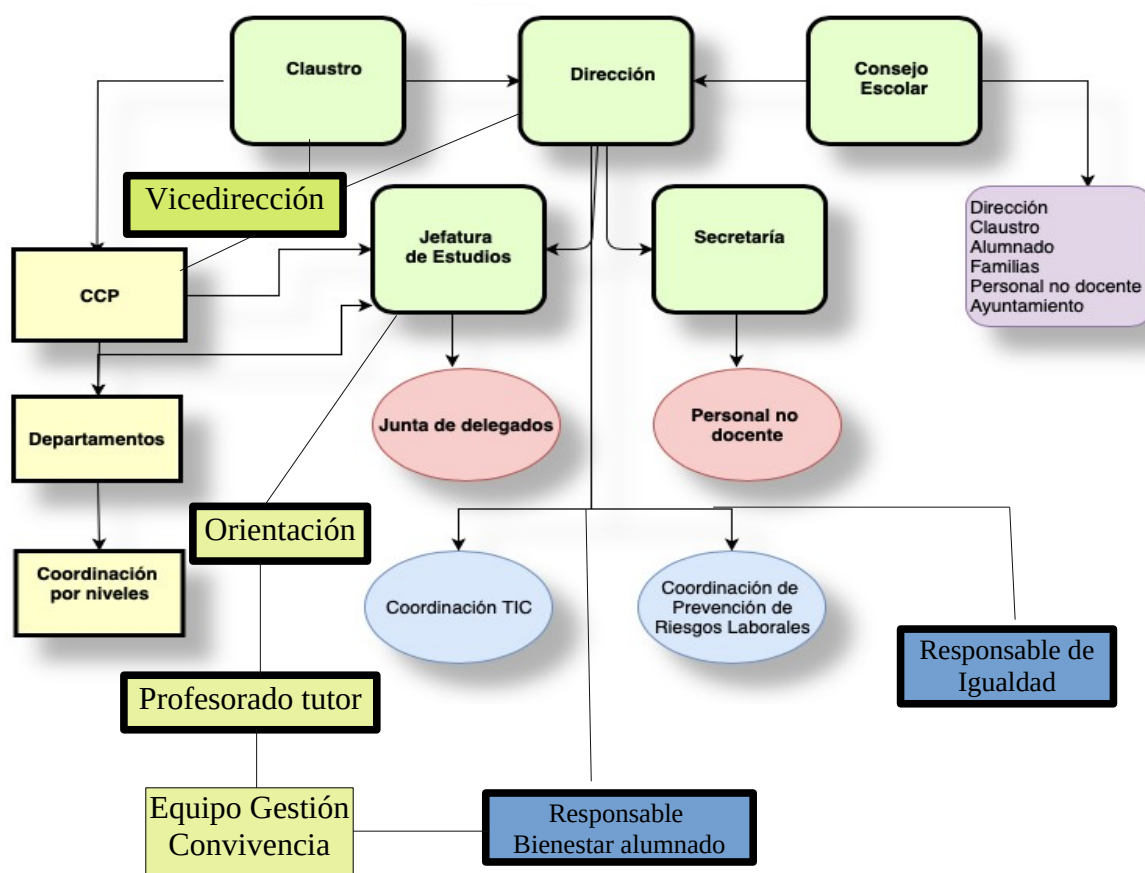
Claustro

Dirección

Consejo Escolar

Vicedirección

Jefatura de Estudios

Secretaría

Dirección
Claustro
Alumnado
Familias
Personal no docente
Ayuntamiento

CCP

Departamentos

Junta de delegados

Personal no docente

Coordinación por niveles

Orientación

Coordinación TIC

Coordinación de Prevención de Riesgos Laborales

Responsable de Igualdad

Profesorado tutor

Equipo Gestión Convivencia

Responsable Bienestar alumnado